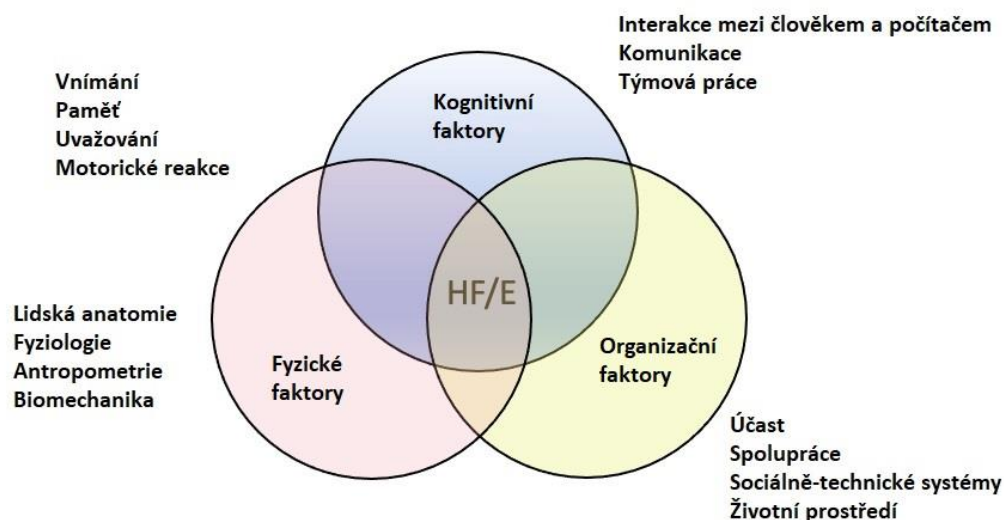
Interakce mezi člověkem a počítačem
Komunikace
Týmová práce

Vnímání
Paměť
Uvažování
Motorické reakce

Kognitivní faktory

HF/E

Lidská anatomie
Fyziologie
Antropometrie
Biomechanika

Fyzické faktory

Organizační faktory

Účast
Spolupráce
Sociálně-technické systémy
Životní prostředí